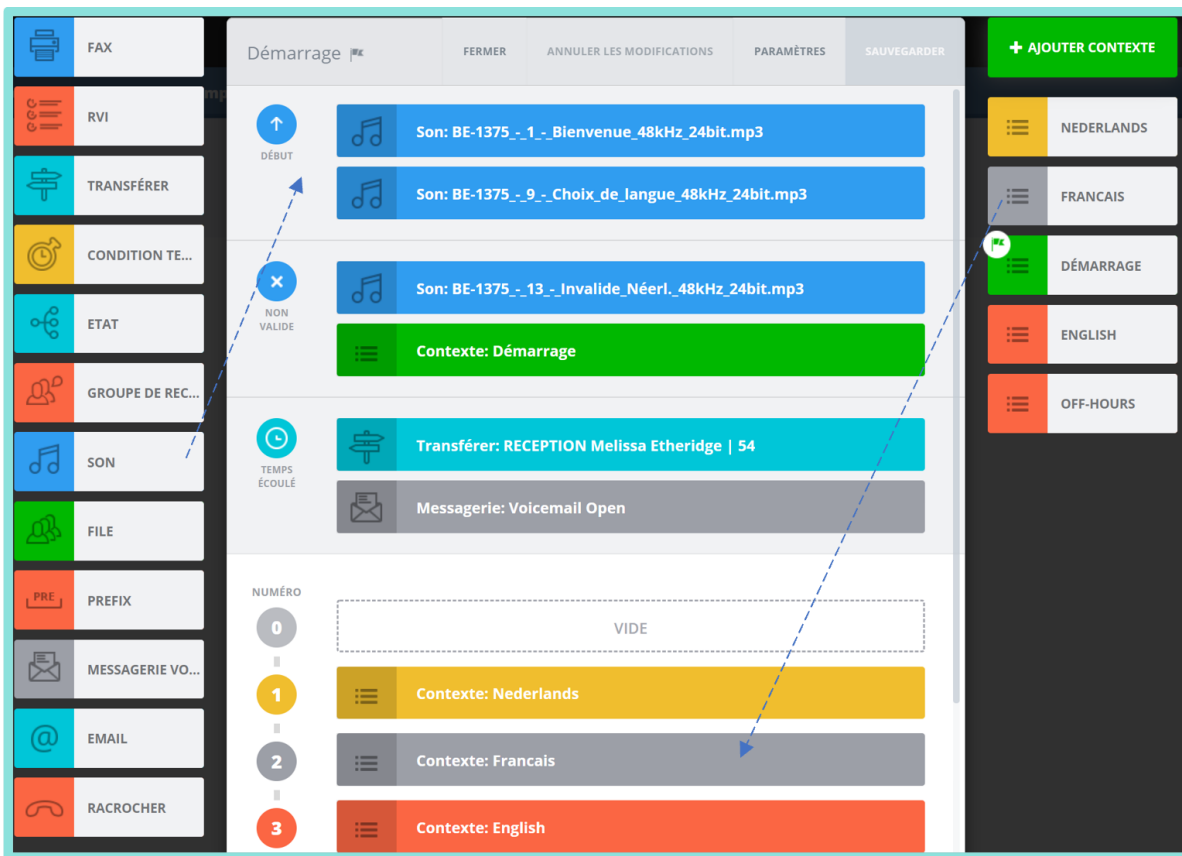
FAX
RVI
TRANSFÉRER
CONDITION TE...
ETAT
GROUPE DE REC...
SON
FILE
PRE
PREFIX
MESSAGERIE VO...
EMAIL
RACROCHER

Démarrage
FERMER
ANNULER LES MODIFICATIONS
PARAMÈTRES
SAUVEGARDER

DÉBUT
Son: BE-1375_-_1_-_Bienvenue_48kHz_24bit.mp3
Son: BE-1375_-_9_-_Choix_de_langue_48kHz_24bit.mp3

NON VALIDE
Son: BE-1375_-_13_-_Invalide_Néerl._48kHz_24bit.mp3
Contexte: Démarrage

TEMPS ÉCOULÉ
Transférer: RECEPTION Melissa Etheridge | 54
Messagerie: Voicemail Open

NUMÉRO
0
VIDE
1
Contexte: Nederlands
2
Contexte: Francais
3
Contexte: English

AJOUTER CONTEXTE
NEDERLANDS
FRANCAIS
DÉMARRAGE
ENGLISH
OFF-HOURS